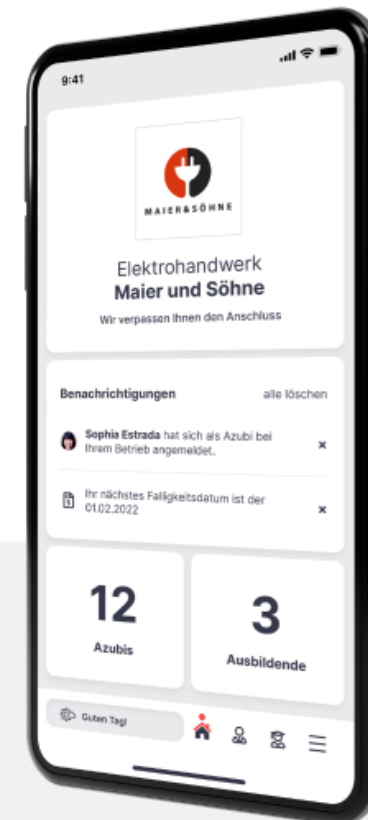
9:41

MAIER&SÖHNE

Elektrohandwerk
Maier und Söhne
Wir verpassen Ihnen den Anschluss

Benachrichtigungen
alle löschen

Sophia Estrada hat sich als Azubi bei Ihrem Betrieb angemeldet.
×

Ihr nächstes Fälligkeitsdatum ist der 01.02.2022
×

12
Azubis

3
Ausbildende

Guten Tag!